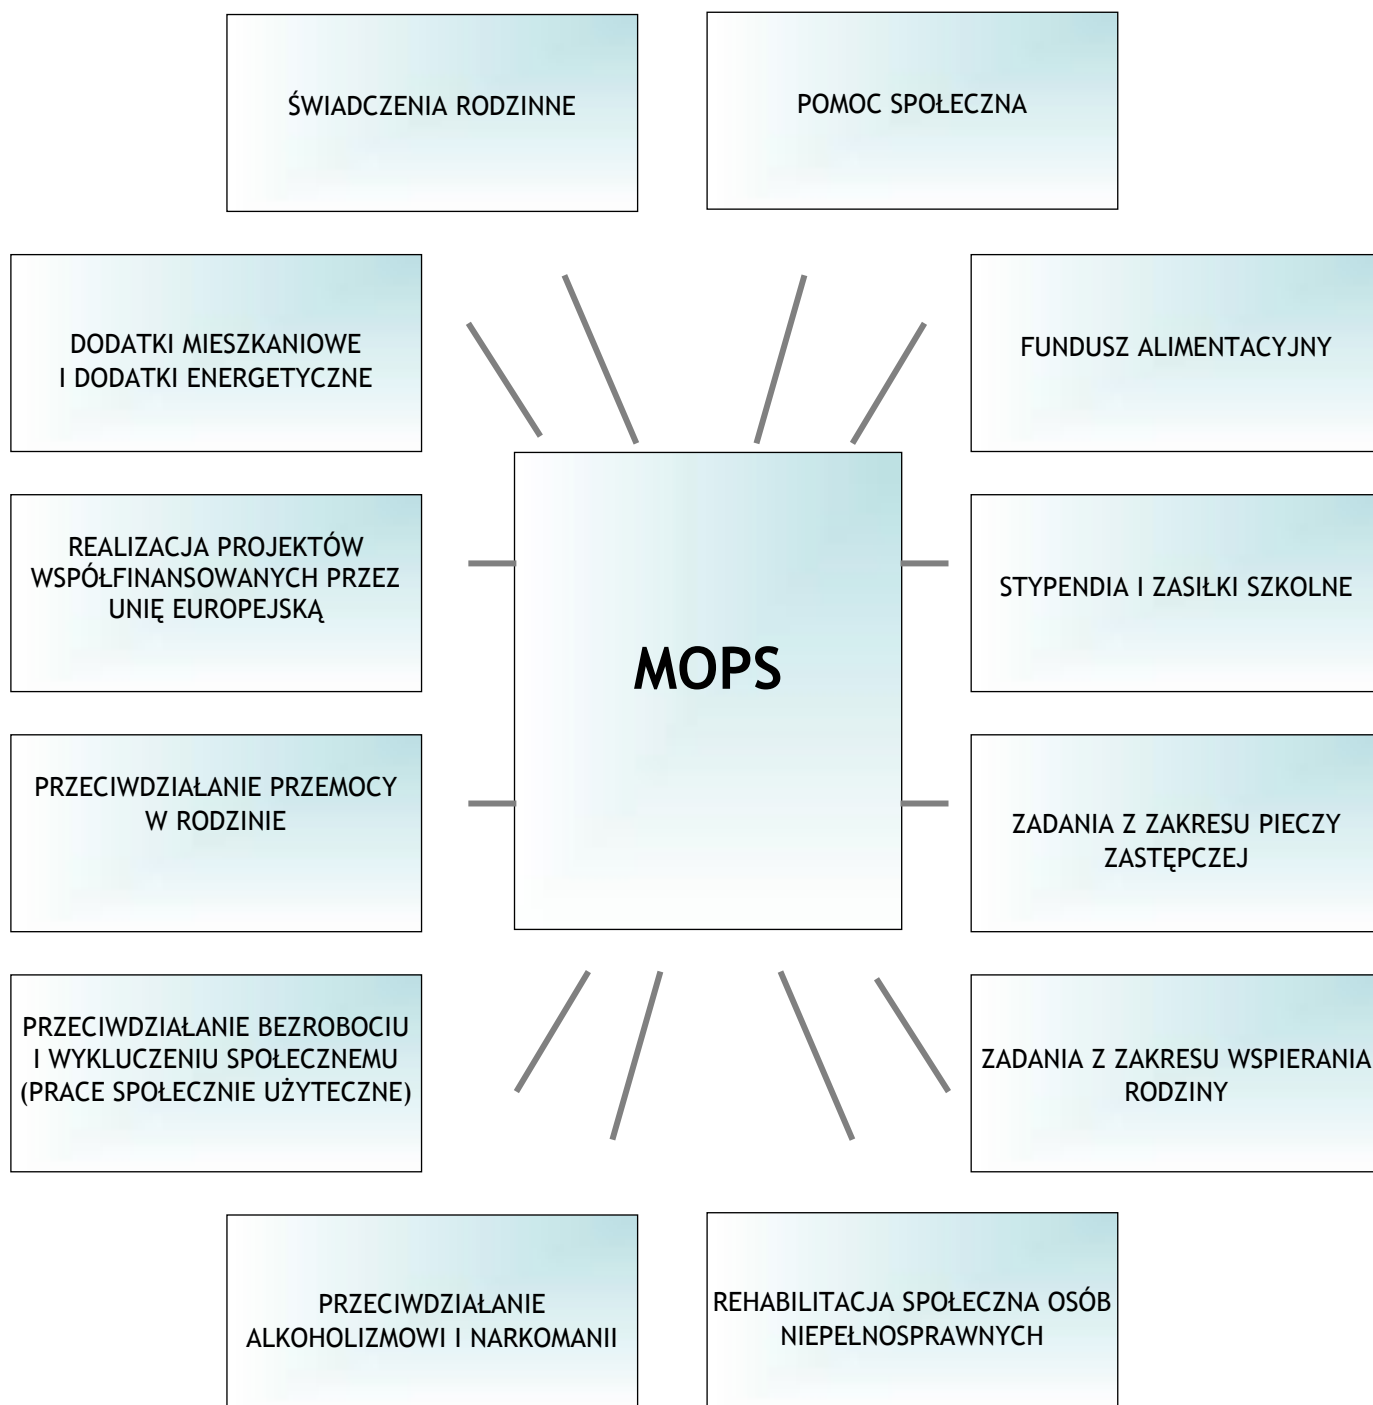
ŚWIADCZENIA RODZINNE

POMOC SPOŁECZNA

DODATKI MIESZKANIOWE I DODATKI ENERGETYCZNE

FUNDUSZ ALIMENTACYJNY

REALIZACJA PROJEKTÓW WSPÓŁFINANSOWANYCH PRZEZ UNIĘ EUROPEJSKĄ

MOPS

STYPENDIA I ZASIŁKI SZKOLNE

PRZECIWDZIAŁANIE PRZEMOCY W RODZINIE

ZADANIA Z ZAKRESU PIECZY ZASTĘPCZEJ

PRZECIWDZIAŁANIE BEZROBOCIU I WYKLUCZENIU SPOŁECZNEMU (PRACE SPOŁECZNIE UŻYTECZNE)

ZADANIA Z ZAKRESU WSPIERANIA RODZINY

PRZECIWDZIAŁANIE ALKOHOLIZMOWI I NARKOMANII

REHABILITACJA SPOŁECZNA OSÓB NIEPEŁNOSPRAWNYCH